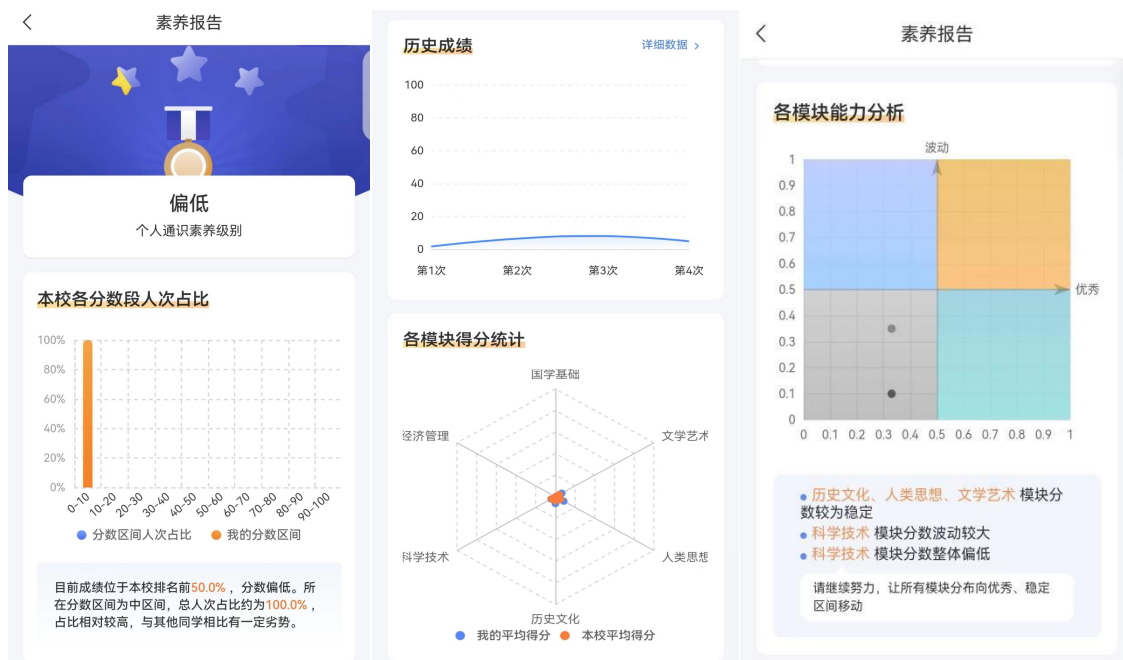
素养报告

偏低
个人通识素养级别

本校各分数段人次占比

100%
80%
60%
40%
20%
0%

0-10 10-20 20-30 30-40 40-50 50-60 60-70 70-80 80-90 90-100

分数区间人次占比　我的分数区间

目前成绩位于本校排名前50.0%，分数偏低。所在分数区间为中区间，总人次占比约为100.0%，占比相对较高，与其他同学相比有一定劣势。

历史成绩　详细数据 >

100
80
60
40
20
0
第1次　第2次　第3次　第4次

各模块得分统计

国学基础
文学艺术
人类思想
历史文化
科学技术
经济管理

我的平均得分　本校平均得分

素养报告

各模块能力分析

波动
优秀
1
0.9
0.8
0.7
0.6
0.5
0.4
0.3
0.2
0.1
0
0 0.1 0.2 0.3 0.4 0.5 0.6 0.7 0.8 0.9 1

历史文化、人类思想、文学艺术 模块分数较为稳定
科学技术 模块分数波动较大
科学技术 模块分数整体偏低

请继续努力，让所有模块分布向优秀、稳定区间移动